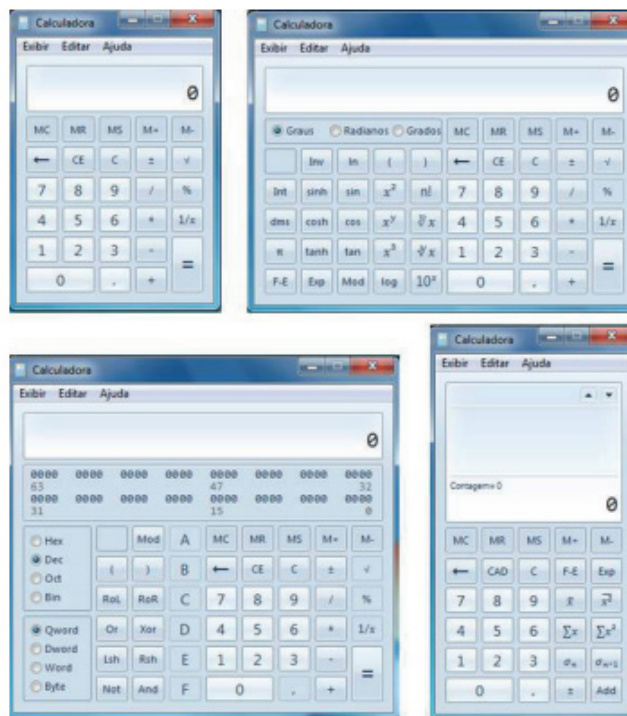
Calculadora

Exibir Editar Ajuda

0

MC MR MS M+ M-

← CE C ± √

7 8 9 / %

4 5 6 * 1/x

1 2 3 -

0 . + =

Calculadora

Exibir Editar Ajuda

0

Graus Radianos Grados MC MR MS M+ M-

Inv ln ( ) ← CE C ± √

Int sinh sin $x^2$ n! 7 8 9 / %

dms cosh cos $x^y$ $\sqrt[y]{x}$ 4 5 6 * 1/x

π tanh tan $x^3$ $\sqrt[3]{x}$ 1 2 3 -

F-E Exp Mod log $10^x$ 0 . + =

Calculadora

Exibir Editar Ajuda

0

0000 0000 0000 0000 0000 0000 0000 0000
63 47 32
0000 0000 0000 0000 0000 0000 0000 0000
31 15 0

Hex
Dec
Oct
Bin

Qword
Dword
Word
Byte

Mod A MC MR MS M+ M-

( ) B ← CE C ± √

RoL RoR C 7 8 9 / %

Or Xor D 4 5 6 * 1/x

Lsh Rsh E 1 2 3 -

Not And F 0 . + =

Calculadora

Exibir Editar Ajuda

Contagem= 0

0

MC MR MS M+ M-

← CAD C F-E Exp

7 8 9 $\bar{x}$ $\bar{x^2}$

4 5 6 $\sum x$ $\sum x^2$

1 2 3 $\sigma_n$ $\sigma_{n-1}$

0 . ± Add